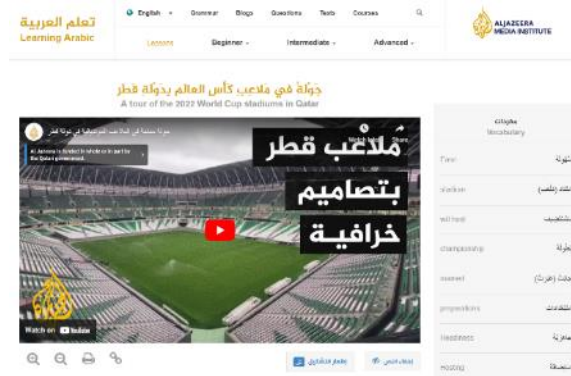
تعلم العربية
Learning Arabic

English
Grammar
Blogs
Questions
Tests
Courses

Lessons
Beginner
Intermediate
Advanced

ALJAZEERA
MEDIA INSTITUTE

جَوْلَة في مَلاعِب كَأْس العالَم بِدَوْلَة قَطَر
A tour of the 2022 World Cup stadiums in Qatar

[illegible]
Al Jazeera is funded in whole or in part by the Qatari government.
Watch later
Share

ملاعب قطر
بتصاميم
خرافية

Watch on YouTube

مفردات
Vocabulary

Tour
جولة
stadium
ملعب (ملاعب)
without
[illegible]
championship
بطولة
covered
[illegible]
preparations
استعدادات
Readiness
جاهزية
Hosting
استضافة

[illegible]
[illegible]